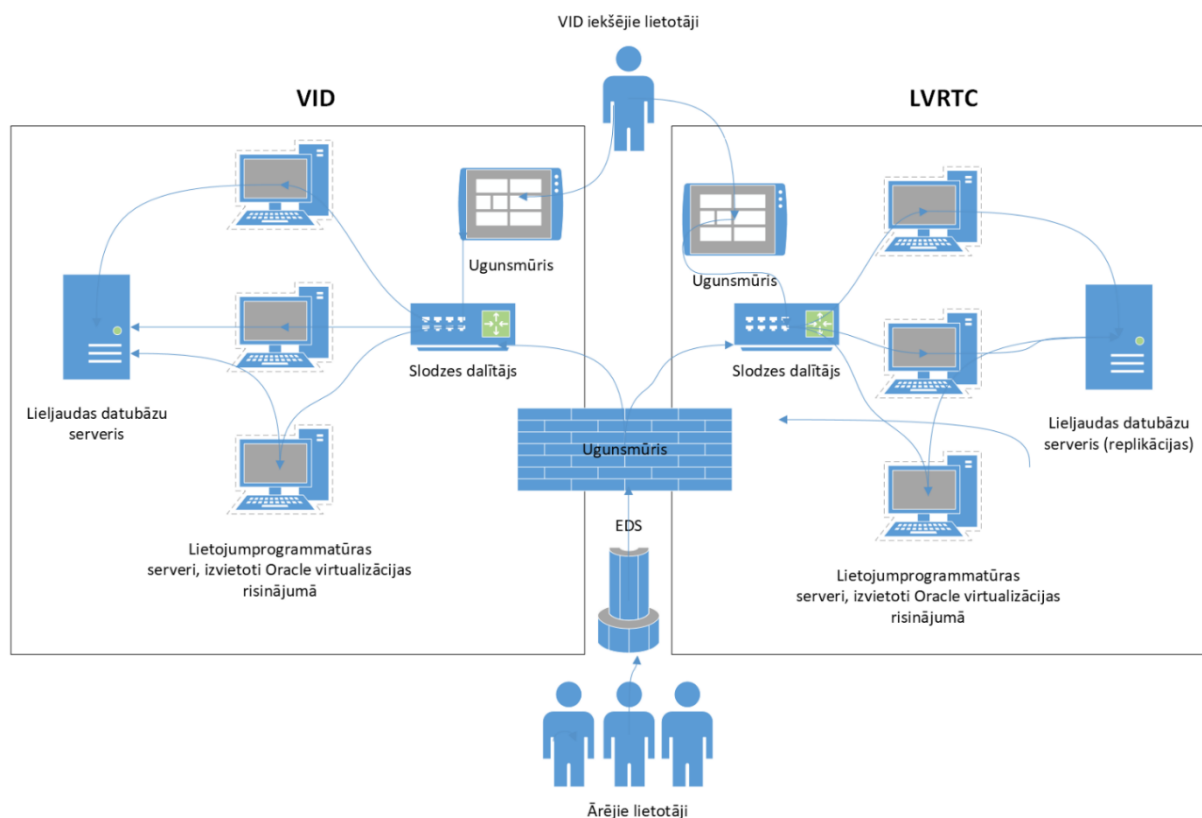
VID iekšējie lietotāji

VID

LVRTC

Ugunsmūris

Ugunsmūris

Slodzes dalītājs

Slodzes dalītājs

Lieljaudas datubāzu serveris

Ugunsmūris

Lieljaudas datubāzu serveris (replikācijas)

EDS

Lietojumprogrammatūras serveri, izvietoti Oracle virtualizācijas risinājumā

Lietojumprogrammatūras serveri, izvietoti Oracle virtualizācijas risinājumā

Ārējie lietotāji